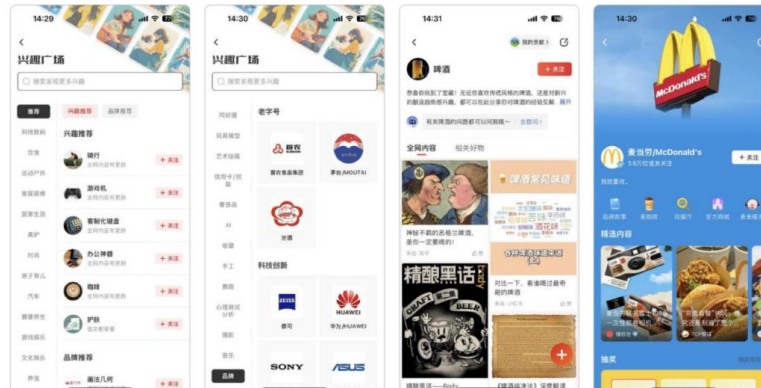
14:29

兴趣广场

搜索发现更多兴趣

推荐
科技数码
饮食
运动户外
家居装修
居家生活
美护
时尚
亲子育儿
汽车
健康养生
游戏娱乐
文化娱乐
养宠

兴趣推荐 品牌推荐

兴趣推荐

骑行
+ 关注

游戏机
+ 关注

客制化键盘
+ 关注

办公神器
+ 关注

咖啡
+ 关注

护肤
+ 关注

品牌推荐

画法几何

14:30

兴趣广场

搜索发现更多兴趣

同好圈
玩具模型
艺术绘画
偶像卡/粉圈
奢侈品
AI
收藏
手工
舞蹈
心理测试分析
摄影
音乐
品牌

老字号

喜家德虾仁水饺
茅台/MOUTAI
汾酒

科技创新

ZEISS
蔡司
HUAWEI
华为/HUAWEI
SONY
ASUS

14:31

我的贡献

啤酒
+ 关注

有关啤酒的问题都可以问我哦～ 去提问

全网内容 相关好物

神秘不群的苏格兰啤酒，是你一定要喝的！

啤酒爱好者必看

精酿黑话

对比一下，看谁喝过最奇葩的啤酒

14:30

McDonald's

麦当劳/McDonald's
+ 关注

品牌故事
精选内容
热点